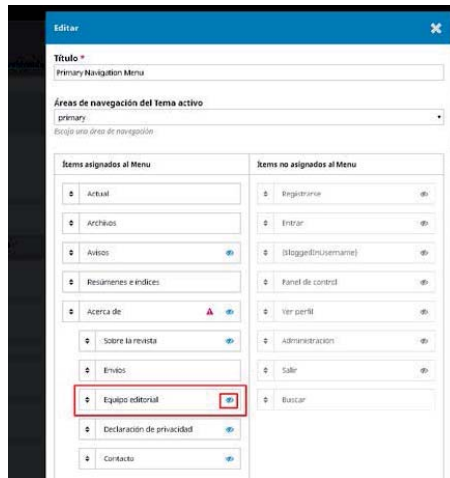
Editar

Título *

Primary Navigation Menu

Áreas de navegación del Tema activo

primary

Escoja una área de navegación

| Ítems asignados al Menu | Ítems no asignados al Menu |
|---|---|
| Actual | Registrarse |
| Archivos | Entrar |
| Avisos | {$loggedInUsername} |
| Resúmenes e índices | Panel de control |
| Acerca de | Ver perfil |
| Sobre la revista | Administración |
| Envíos | Salir |
| Equipo editorial | Buscar |
| Declaración de privacidad | |
| Contacto | |